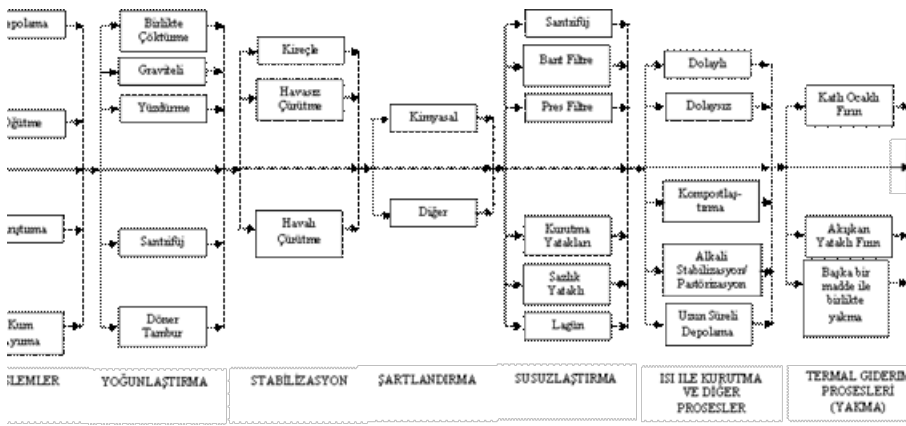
epolama

Öğütme

ıçtırma

Kum ayırma

Birlikte Çöktürme

Graviteli

Yüzdürme

Santrifüj

Döner Tambur

Kireçle

Havasız Çürütme

Havalı Çürütme

Kimyasal

Diğer

Santrifüj

Bant Filtre

Pres Filtre

Kurutma Yatakları

Sazlık Yataklı

Lagün

Dolaylı

Dolaysız

Kompostlaştırma

Alkali Stabilizasyon/ Pastörizasyon

Uzun Süreli Depolama

Katlı Ocaklı Fırın

Akışkan Yataklı Fırın

Başka bir madde ile birlikte yakma

ŞLEMLER

YOĞUNLAŞTIRMA

STABİLİZASYON

ŞARTLANDIRMA

SUSUZLAŞTIRMA

ISI İLE KURUTMA VE DİĞER PROSESLER

TERMAL GİDERİM PROSESLERİ (YAKMA)